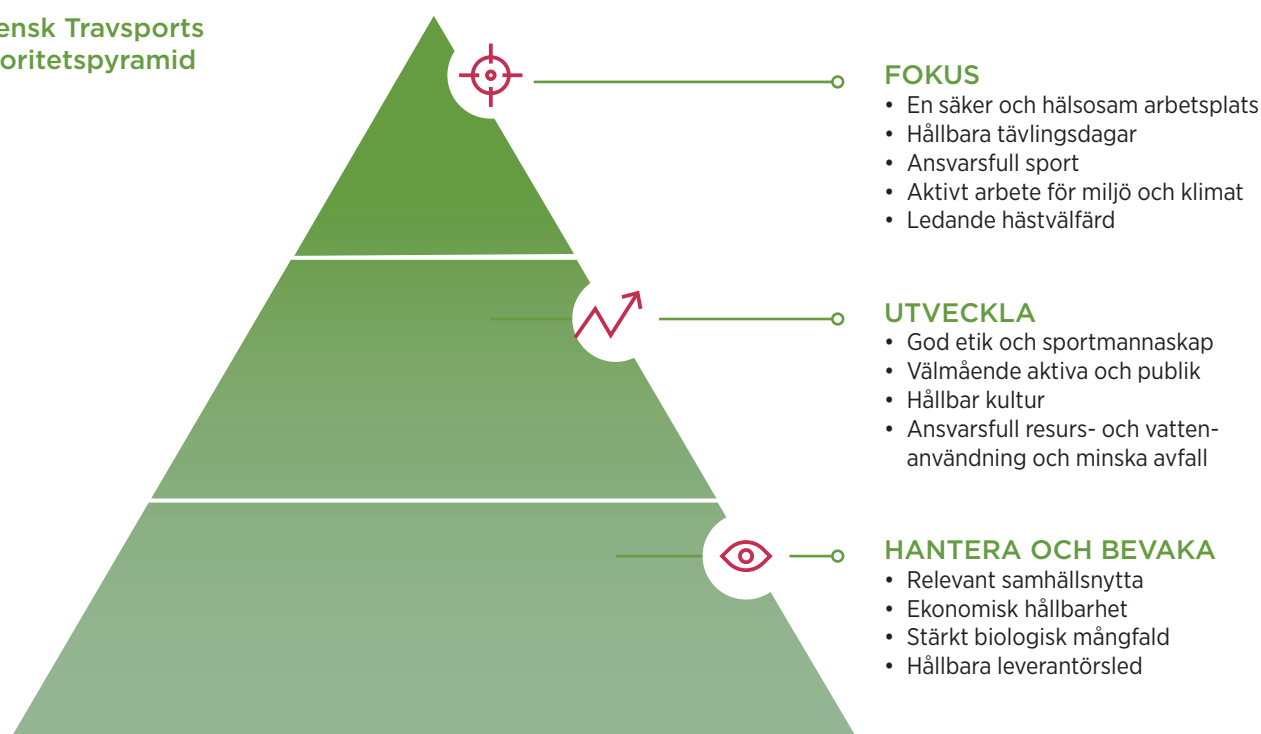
ensk Travsports
oritetspyramid

FOKUS
• En säker och hälsosam arbetsplats
• Hållbara tävlingsdagar
• Ansvarsfull sport
• Aktivt arbete för miljö och klimat
• Ledande hästvälfärd

UTVECKLA
• God etik och sportmannaskap
• Välmående aktiva och publik
• Hållbar kultur
• Ansvarsfull resurs- och vattenanvändning och minska avfall

HANTERA OCH BEVAKA
• Relevant samhällsnytta
• Ekonomisk hållbarhet
• Stärkt biologisk mångfald
• Hållbara leverantörsled